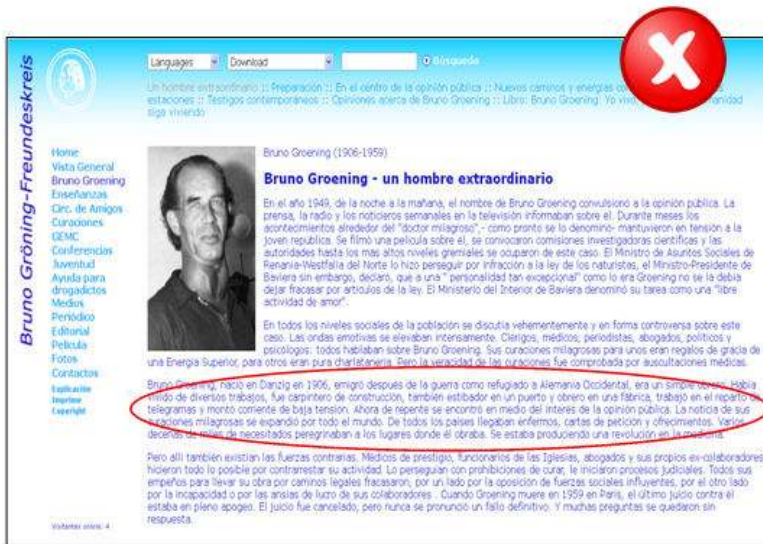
Bruno Gröning-Freundeskreis

Languages | Download | Búsqueda

Un hombre extraordinario :: Preparación :: En el centro de la opinión pública :: Nuevos caminos y energías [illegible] estaciones :: Testigos contemporáneos :: Opiniones acerca de Bruno Groening :: Libro: Bruno Groening: Yo viv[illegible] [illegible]anidad sigo viviendo

Home
Vista General
Bruno Groening
Enseñanzas
Circ. de Amigos
Curaciones
GEMC
Conferencias
Juventud
Ayuda para drogadictos
Medios
Periódico
Editorial
Pelicula
Fotos
Contactos
Explicación
Imprime
Copyright

Visitantes online: 4

Bruno Groening (1906-1959)

Bruno Groening - un hombre extraordinario

En el año 1949, de la noche a la mañana, el nombre de Bruno Groening convulsionó a la opinión pública. La prensa, la radio y los noticieros semanales en la televisión informaban sobre él. Durante meses los acontecimientos alrededor del "doctor milagroso", como pronto se lo denominó- mantuvieron en tensión a la joven republica. Se filmó una película sobre él, se convocaron comisiones investigadoras científicas y las autoridades hasta los más altos niveles gremiales se ocuparon de este caso. El Ministro de Asuntos Sociales de Renania-Westfalia del Norte lo hizo perseguir por infracción a la ley de los naturistas, el Ministro-Presidente de Baviera sin embargo, declaró, que a una " personalidad tan excepcional" como lo era Groening no se la debía dejar fracasar por artículos de la ley. El Ministerio del Interior de Baviera denominó su tarea como una "libre actividad de amor".

En todos los niveles sociales de la población se discutía vehementemente y en forma controversa sobre este caso. Las ondas emotivas se elevaban intensamente. Clérigos, médicos, periodistas, abogados, políticos y psicólogos: todos hablaban sobre Bruno Groening. Sus curaciones milagrosas para unos eran regalos de gracia de una Energía Superior, para otros eran pura charlatanería. Pero la veracidad de las curaciones fue comprobada por auscultaciones médicas.

Bruno Groening, nació en Danzig en 1906, emigró después de la guerra como refugiado a Alemania Occidental, era un simple obrero. Había vivido de diversos trabajos, fue carpintero de construcción, también estibador en un puerto y obrero en una fábrica, trabajó en el reparto de telegramas y montó corriente de baja tensión. Ahora de repente se encontró en medio del interés de la opinión pública. La noticia de sus curaciones milagrosas se expandió por todo el mundo. De todos los países llegaban enfermos, cartas de petición y ofrecimientos. Varias decenas de miles de necesitados peregrinaban a los lugares donde él obraba. Se estaba produciendo una revolución en la medicina.

Pero allí también existían las fuerzas contrarias. Médicos de prestigio, funcionarios de las Iglesias, abogados y sus propios ex-colaboradores hicieron todo lo posible por contrarrestar su actividad. Lo perseguían con prohibiciones de curar, le iniciaron procesos judiciales. Todos sus empeños para llevar su obra por caminos legales fracasaron, por un lado por la oposición de fuerzas sociales influyentes, por el otro lado por la incapacidad o por las ansias de lucro de sus colaboradores . Cuando Groening muere en 1959 en Paris, el último juicio contra el estaba en pleno apogeo. El juicio fue cancelado, pero nunca se pronunció un fallo definitivo. Y muchas preguntas se quedaron sin respuesta.